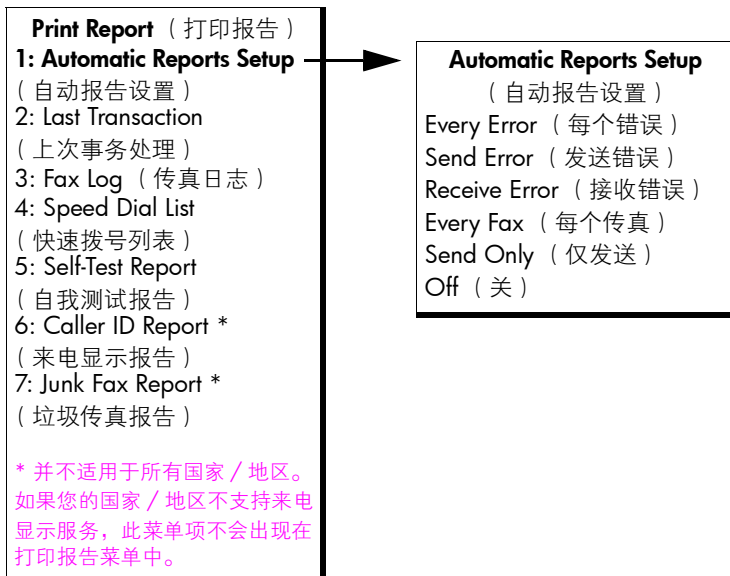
Print Report （打印报告）
1: Automatic Reports Setup
（自动报告设置）
2: Last Transaction
（上次事务处理）
3: Fax Log （传真日志）
4: Speed Dial List
（快速拨号列表）
5: Self-Test Report
（自我测试报告）
6: Caller ID Report *
（来电显示报告）
7: Junk Fax Report *
（垃圾传真报告）

* 并不适用于所有国家 / 地区。如果您的国家 / 地区不支持来电显示服务，此菜单项不会出现在打印报告菜单中。

Automatic Reports Setup
（自动报告设置）
Every Error （每个错误）
Send Error （发送错误）
Receive Error （接收错误）
Every Fax （每个传真）
Send Only （仅发送）
Off （关）